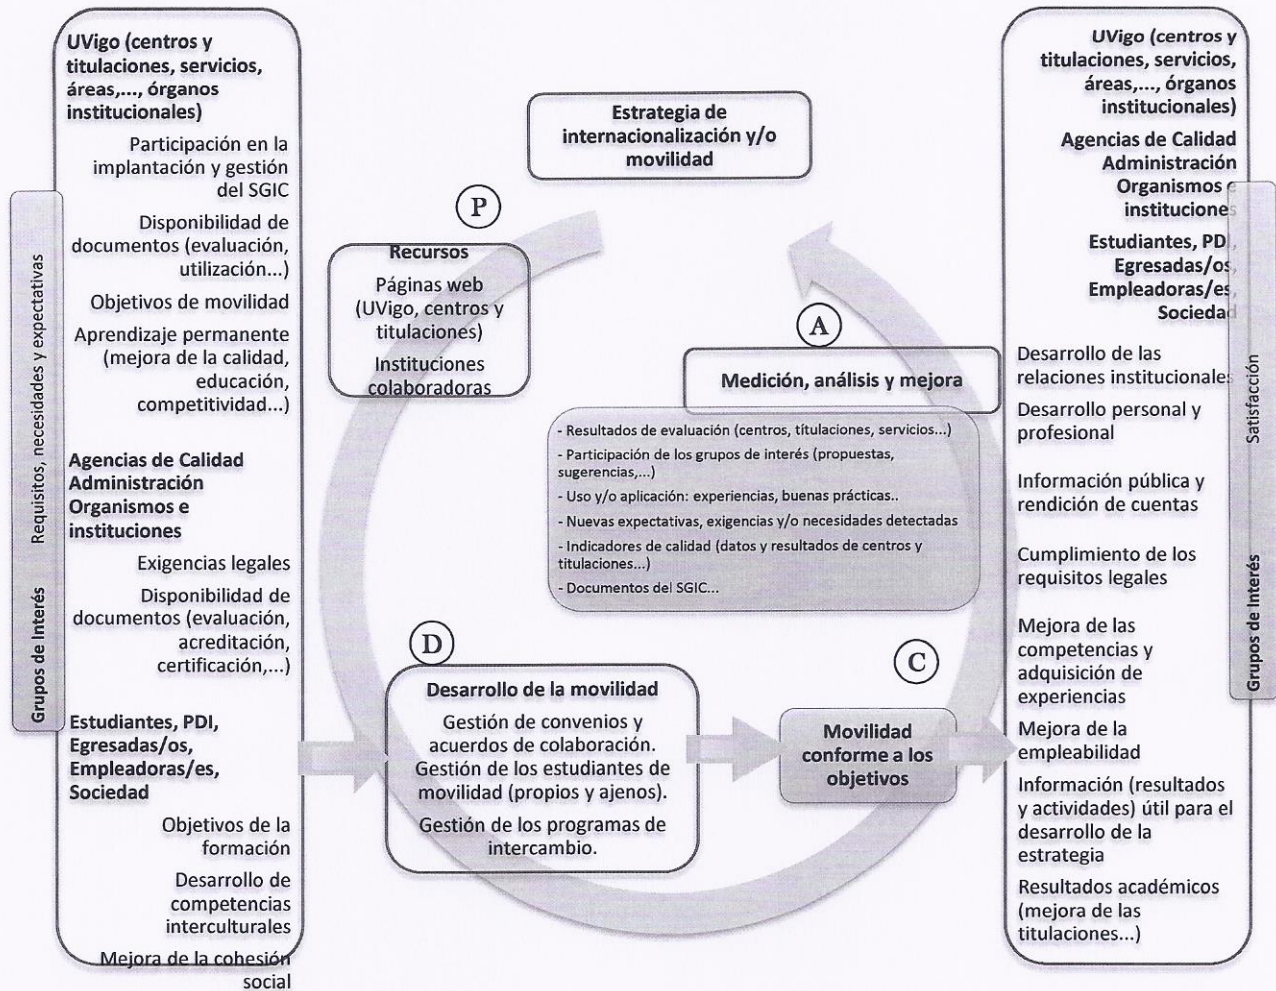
Grupos de Interés
Requisitos, necesidades y expectativas

UVigo (centros y titulaciones, servicios, áreas,..., órganos institucionales)

Participación en la implantación y gestión del SGIC

Disponibilidad de documentos (evaluación, utilización...)

Objetivos de movilidad

Aprendizaje permanente (mejora de la calidad, educación, competitividad...)

Agencias de Calidad Administración Organismos e instituciones

Exigencias legales

Disponibilidad de documentos (evaluación, acreditación, certificación,...)

Estudiantes, PDI, Egresadas/os, Empleadoras/es, Sociedad

Objetivos de la formación

Desarrollo de competencias interculturales

Mejora de la cohesión social

Estrategia de internacionalización y/o movilidad

P

Recursos

Páginas web (UVigo, centros y titulaciones)

Instituciones colaboradoras

A

Medición, análisis y mejora

- Resultados de evaluación (centros, titulaciones, servicios...)
- Participación de los grupos de interés (propuestas, sugerencias,...)
- Uso y/o aplicación: experiencias, buenas prácticas..
- Nuevas expectativas, exigencias y/o necesidades detectadas
- Indicadores de calidad (datos y resultados de centros y titulaciones...)
- Documentos del SGIC...

D

Desarrollo de la movilidad

Gestión de convenios y acuerdos de colaboración. Gestión de los estudiantes de movilidad (propios y ajenos).

Gestión de los programas de intercambio.

C

Movilidad conforme a los objetivos

UVigo (centros y titulaciones, servicios, áreas,..., órganos institucionales)

Agencias de Calidad Administración Organismos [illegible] institucione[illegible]

Estudiantes, PD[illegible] Egresadas/o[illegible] Empleadoras/e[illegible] Socieda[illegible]

Desarrollo de las relaciones institucionale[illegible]

Desarrollo personal y profesional

Información pública y rendición de cuentas

Cumplimiento de los requisitos legales

Mejora de las competencias y adquisición de experiencias

Mejora de la empleabilidad

Información (resultados y actividades) útil para el desarrollo de la estrategia

Resultados académicos (mejora de las titulaciones...)

Satisfacción
Grupos de Interés